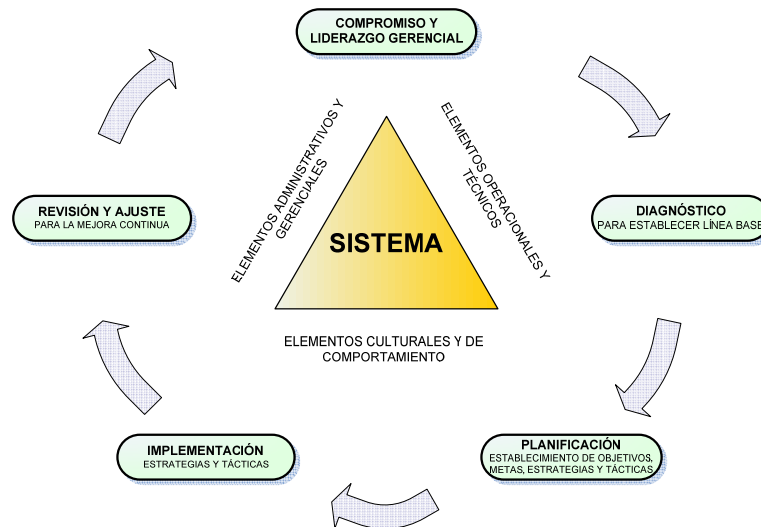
COMPROMISO Y LIDERAZGO GERENCIAL

DIAGNÓSTICO
PARA ESTABLECER LÍNEA BASE

PLANIFICACIÓN
ESTABLECIMIENTO DE OBJETIVOS, METAS, ESTRATEGIAS Y TÁCTICAS

IMPLEMENTACIÓN
ESTRATEGIAS Y TÁCTICAS

REVISIÓN Y AJUSTE
PARA LA MEJORA CONTINUA

ELEMENTOS ADMINISTRATIVOS Y GERENCIALES

ELEMENTOS OPERACIONALES Y TÉCNICOS

SISTEMA

ELEMENTOS CULTURALES Y DE COMPORTAMIENTO